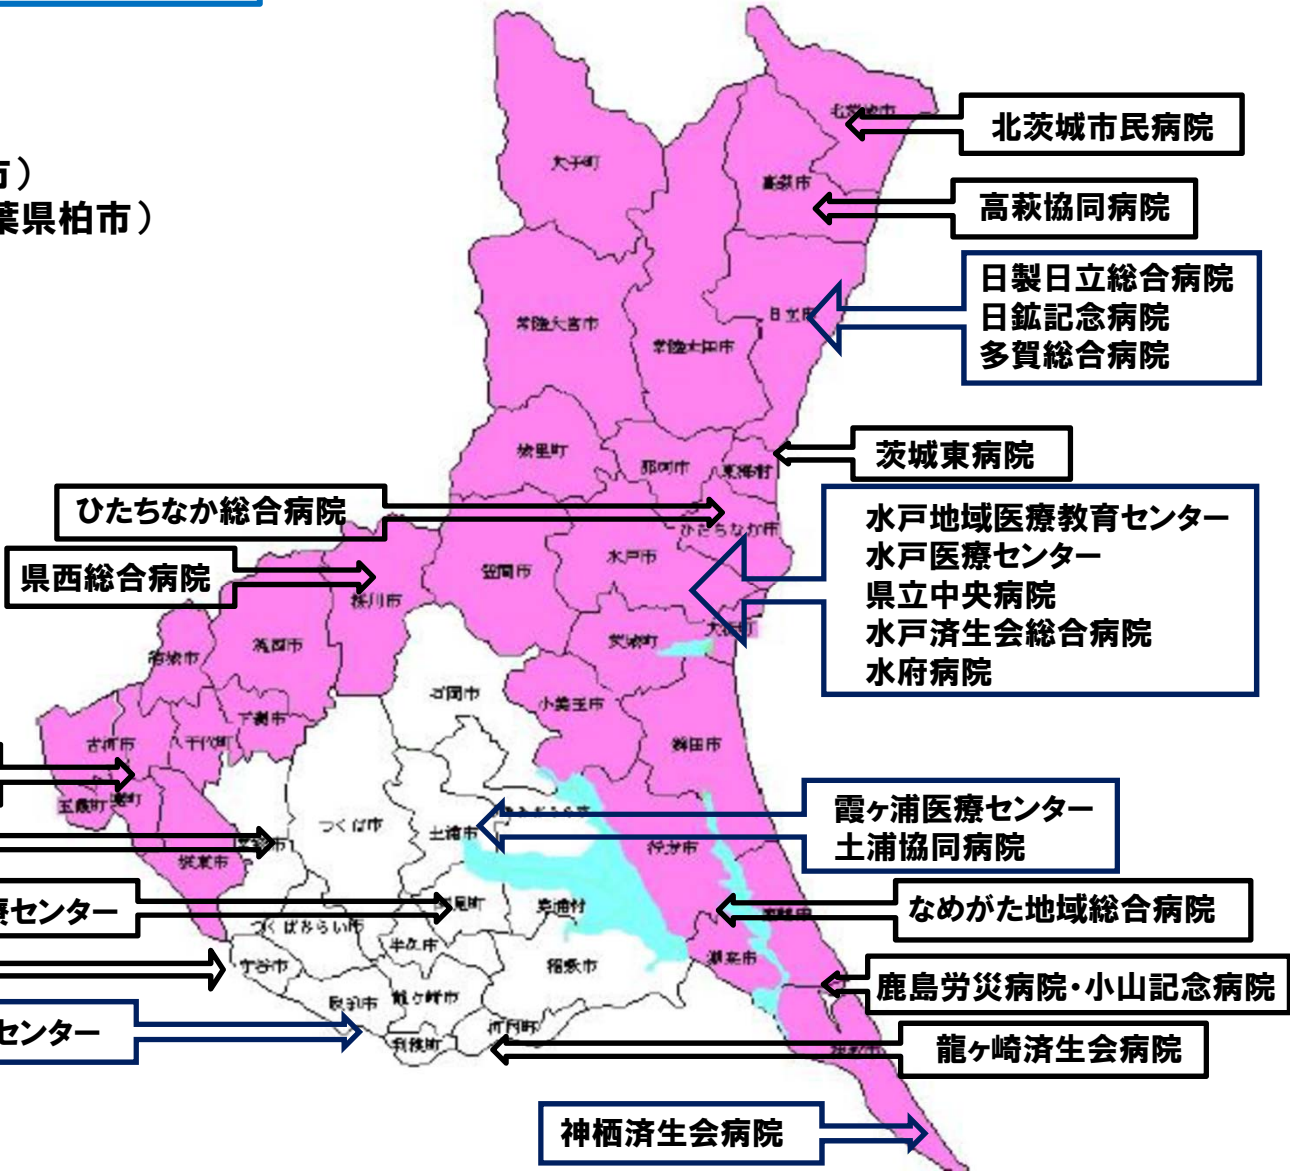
市）
葉県柏市）

北茨城市民病院
高萩協同病院
日製日立総合病院
日鉱記念病院
多賀総合病院
茨城東病院
ひたちなか総合病院
水戸地域医療教育センター
水戸医療センター
県立中央病院
水戸済生会総合病院
水府病院
県西総合病院
霞ヶ浦医療センター
土浦協同病院
療センター
なめがた地域総合病院
鹿島労災病院・小山記念病院
センター
龍ヶ崎済生会病院
神栖済生会病院

北茨城市
大子町
高萩市
日立市
常陸大宮市
常陸太田市
城里町
那珂市
東海村
ひたちなか市
笠間市
水戸市
桜川市
筑西市
結城市
茨城町
大洗町
古河市
八千代町
下妻市
小美玉市
鉾田市
石岡市
五霞町
境町
坂東市
つくば市
土浦市
かすみがうら市
行方市
美浦村
阿見町
つくばみらい市
守谷市
牛久市
稲敷市
潮来市
鹿嶋市
取手市
龍ヶ崎市
河内町
利根町
神栖市
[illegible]